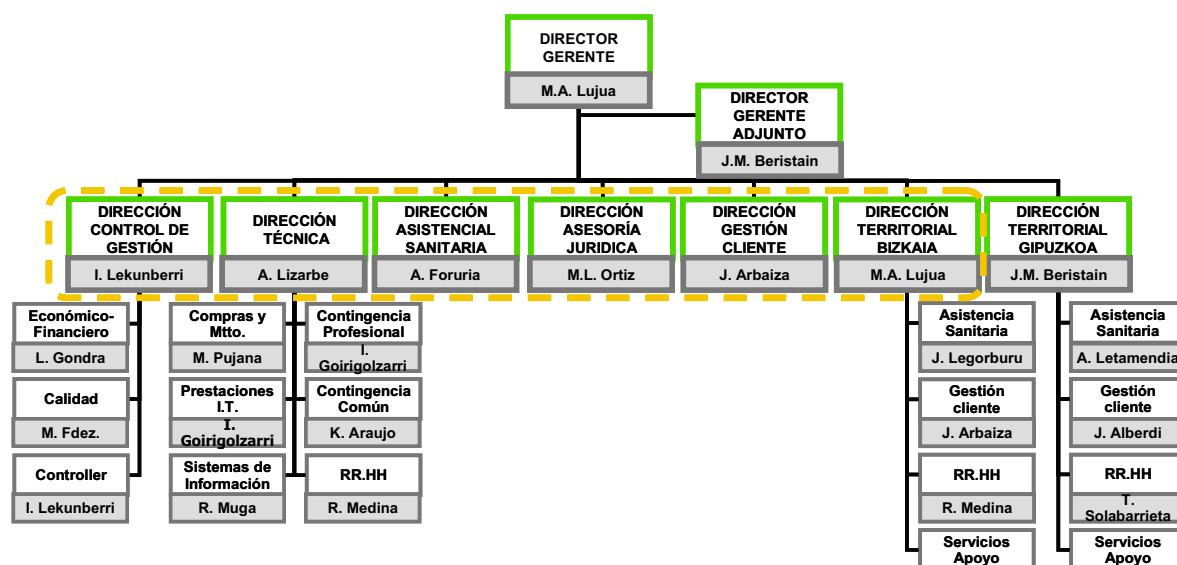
DIRECTOR GERENTE
M.A. Lujua

DIRECTOR GERENTE ADJUNTO
J.M. Beristain

DIRECCIÓN CONTROL DE GESTIÓN
I. Lekunberri

DIRECCIÓN TÉCNICA
A. Lizarbe

DIRECCIÓN ASISTENCIAL SANITARIA
A. Foruria

DIRECCIÓN ASESORÍA JURIDICA
M.L. Ortiz

DIRECCIÓN GESTIÓN CLIENTE
J. Arbaiza

DIRECCIÓN TERRITORIAL BIZKAIA
M.A. Lujua

DIRECCIÓN TERRITORIAL GIPUZKOA
J.M. Beristain

Económico-Financiero
L. Gondra

Calidad
M. Fdez.

Controller
I. Lekunberri

Compras y Mtto.
M. Pujana

Prestaciones I.T.
I. Goirigolzarri

Sistemas de Información
R. Muga

Contingencia Profesional
I. Goirigolzarri

Contingencia Común
K. Araujo

RR.HH
R. Medina

Asistencia Sanitaria
J. Legorburu

Gestión cliente
J. Arbaiza

RR.HH
R. Medina

Servicios Apoyo

Asistencia Sanitaria
A. Letamendia

Gestión cliente
J. Alberdi

RR.HH
T. Solabarrieta

Servicios Apoyo